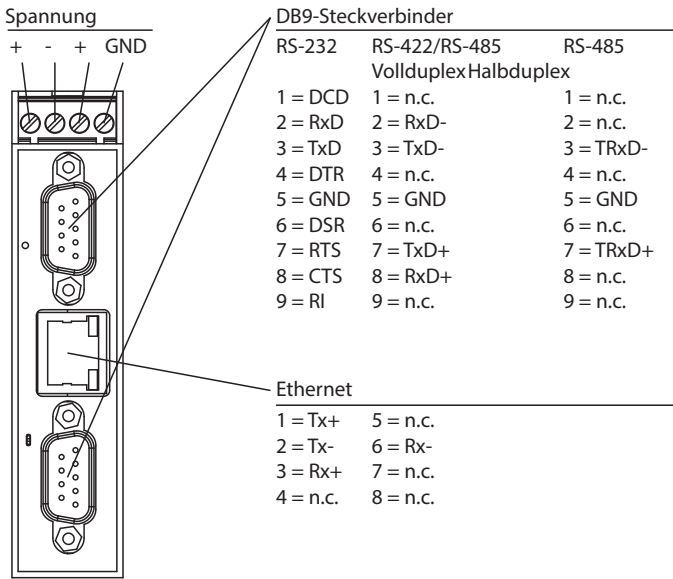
Spannung
+ - + GND

DB9-Steckverbinder

| RS-232 | RS-422/RS-485 Vollduplex | RS-485 Halbduplex |
|---|---|---|
| 1 = DCD | 1 = n.c. | 1 = n.c. |
| 2 = RxD | 2 = RxD- | 2 = n.c. |
| 3 = TxD | 3 = TxD- | 3 = TRxD- |
| 4 = DTR | 4 = n.c. | 4 = n.c. |
| 5 = GND | 5 = GND | 5 = GND |
| 6 = DSR | 6 = n.c. | 6 = n.c. |
| 7 = RTS | 7 = TxD+ | 7 = TRxD+ |
| 8 = CTS | 8 = RxD+ | 8 = n.c. |
| 9 = RI | 9 = n.c. | 9 = n.c. |

Ethernet

| | |
|---|---|
| 1 = Tx+ | 5 = n.c. |
| 2 = Tx- | 6 = Rx- |
| 3 = Rx+ | 7 = n.c. |
| 4 = n.c. | 8 = n.c. |